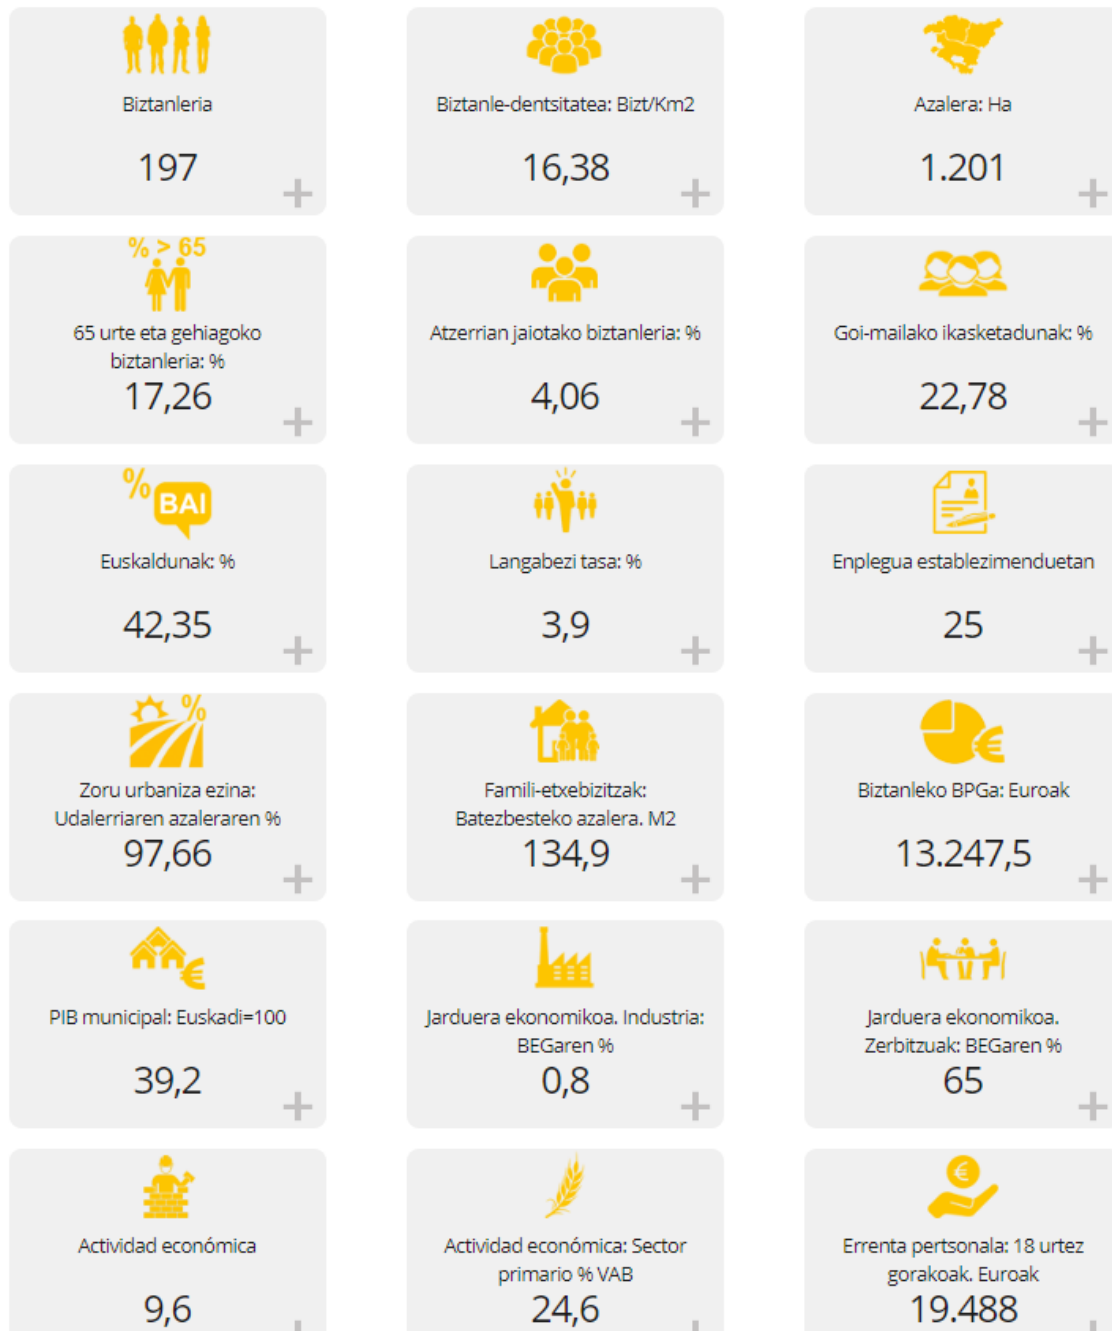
Biztanleria

197

+

Biztanle-dentsitatea: Bizt/Km2

16,38

+

Azalera: Ha

1.201

+

% > 65

65 urte eta gehiagoko biztanleria: %

17,26

+

Atzerrian jaiotako biztanleria: %

4,06

+

Goi-mailako ikasketadunak: %

22,78

+

% BAI

Euskaldunak: %

42,35

+

Langabezi tasa: %

3,9

+

Enplegua establezimenduetan

25

+

%

Zoru urbaniza ezina: Udalerriaren azaleraren %

97,66

+

Famili-etxebizitzak: Batezbesteko azalera. M2

134,9

+

€

Biztanleko BPGa: Euroak

13.247,5

+

€

PIB municipal: Euskadi=100

39,2

+

Jarduera ekonomikoa. Industria: BEGaren %

0,8

+

Jarduera ekonomikoa. Zerbitzuak: BEGaren %

65

+

Actividad económica

9,6

Actividad económica: Sector primario % VAB

24,6

€

Errenta pertsonala: 18 urtez gorakoak. Euroak

19.488